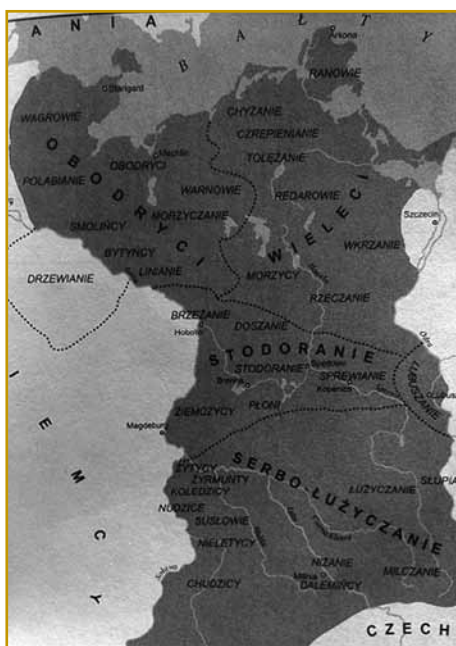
ANIA
BAŁTY
Arkona
RANOWIE
Stargard
WAGROWIE
CHYZANIE
CZREPIENIANIE
OBODRYCI
Mechlin
OBODRYCI
TOLEZANIE
POLABIANIE
WARNOWIE
REDAROWIE
Szczecin
MORZYCZANIE
WIELECI
SMOLINCY
WKRZANIE
BYTYNCY
LINIANIE
DRZEWIANIE
MORZYCY
RZECZANIE
BRZEZANIE
Hobola
DOSZANIE
Odra
STODORANIE
STODORANIE
Spandawa
SPREWIANIE
Brenna
Kopanica
ŁABIĆZANIE
PŁONI
ZIEMCZYCY
Magdeburg
IEMCY
SERBO-ŁUŻYCZANIE
ŻYRMUNTY
ŁUŻYCZANIE
SŁUPIA
KOLEDZICY
NUDZICE
SUSŁOWIE
NIELETYCY
NIZANIE
MILCZANIE
Miśnia
GŁOMACZE
DALEMINCY
CHUDZICY
CZECH